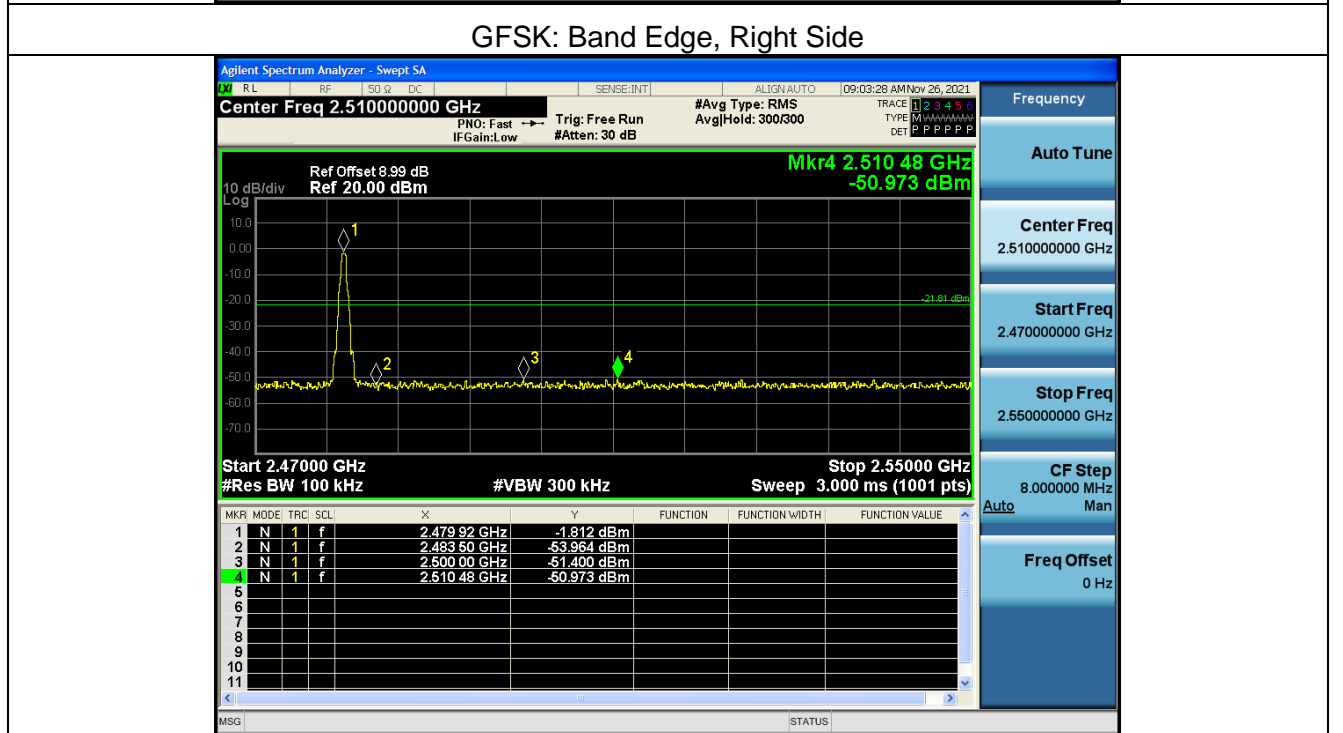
GFSK: Band Edge, Right Side

Agilent Spectrum Analyzer - Swept SA

RL RF 50 Ω DC SENSE:INT ALIGN AUTO 09:03:28 AM Nov 26, 2021

Center Freq 2.510000000 GHz

PNO: Fast IFGain:Low Trig: Free Run #Atten: 30 dB #Avg Type: RMS Avg|Hold: 300/300

TRACE 1 2 3 4 5 6 TYPE M DET P P P P P P

Frequency

Ref Offset 8.99 dB
10 dB/div Ref 20.00 dBm
Log

Mkr4 2.510 48 GHz
-50.973 dBm

10.0
0.00
-10.0
-20.0
-30.0
-40.0
-50.0
-60.0
-70.0

-21.81 dBm

1 2 3 4

Start 2.47000 GHz
#Res BW 100 kHz
#VBW 300 kHz
Stop 2.55000 GHz
Sweep 3.000 ms (1001 pts)

| MKR | MODE | TRC | SCL | X | Y | FUNCTION | FUNCTION WIDTH | FUNCTION VALUE |
|---|---|---|---|---|---|---|---|---|
| 1 | N | 1 | f | 2.479 92 GHz | -1.812 dBm | | | |
| 2 | N | 1 | f | 2.483 50 GHz | -53.964 dBm | | | |
| 3 | N | 1 | f | 2.500 00 GHz | -51.400 dBm | | | |
| 4 | N | 1 | f | 2.510 48 GHz | -50.973 dBm | | | |
| 5 | | | | | | | | |
| 6 | | | | | | | | |
| 7 | | | | | | | | |
| 8 | | | | | | | | |
| 9 | | | | | | | | |
| 10 | | | | | | | | |
| 11 | | | | | | | | |

Auto Tune

Center Freq
2.510000000 GHz

Start Freq
2.470000000 GHz

Stop Freq
2.550000000 GHz

CF Step
8.000000 MHz
Auto Man

Freq Offset
0 Hz

MSG STATUS